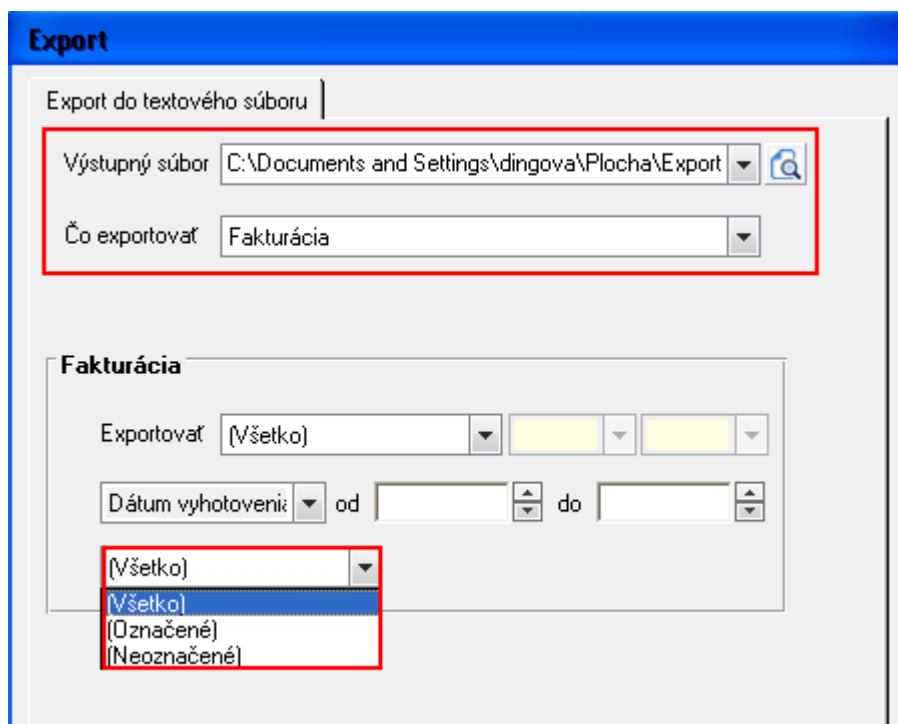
Export

Export do textového súboru

Výstupný súbor C:\Documents and Settings\dingova\Plocha\Export

Čo exportovať Fakturácia

Fakturácia

Exportovať (Všetko)

Dátum vyhotovenia od do

(Všetko)

(Všetko)
(Označené)
(Neoznačené)